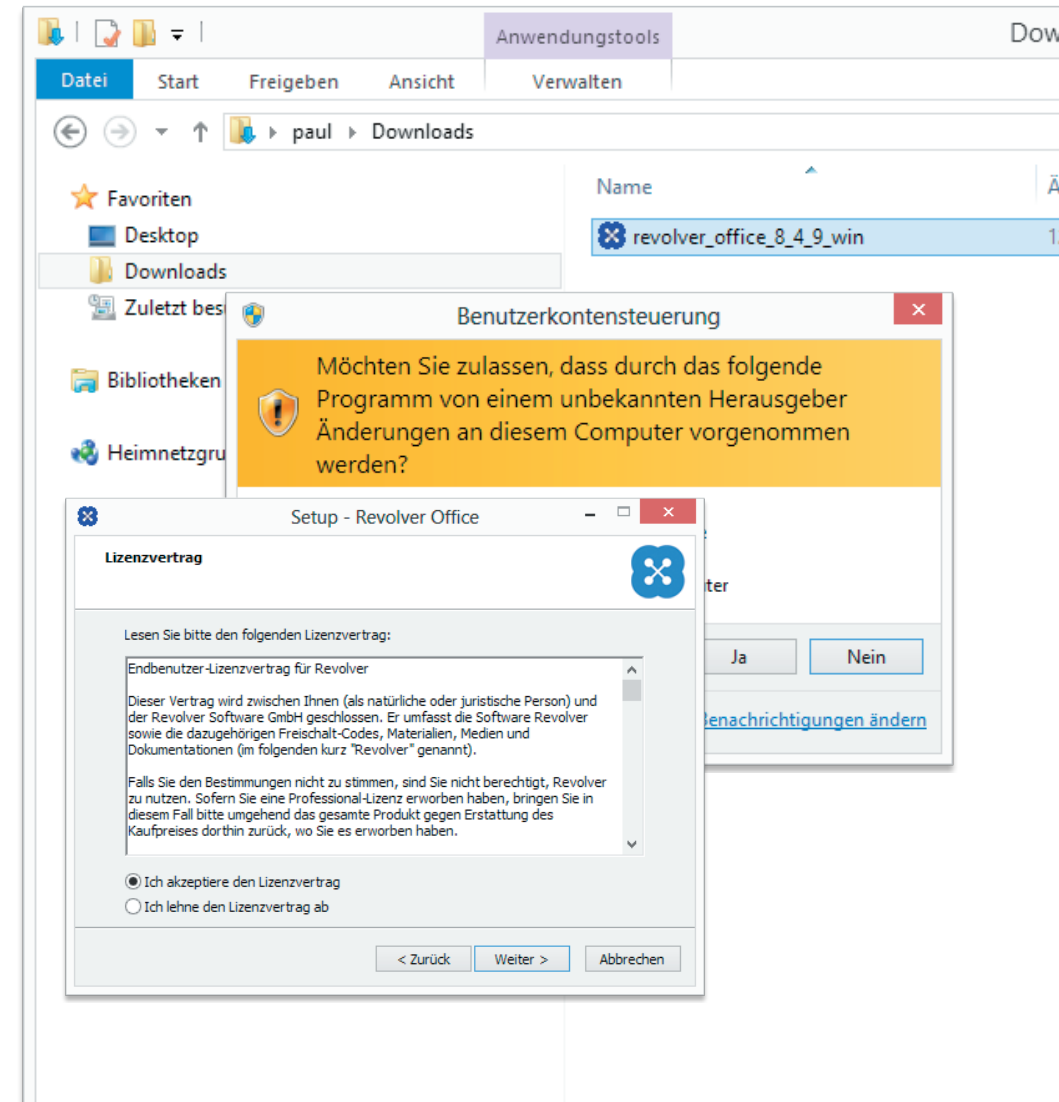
Anwendungstools

Dow

Datei Start Freigeben Ansicht Verwalten

paul ▸ Downloads

Favoriten
Desktop
Downloads
Zuletzt bes

Bibliotheken

Heimnetzgru

Name

Ä

revolver_office_8_4_9_win

1.

Benutzerkontensteuerung

Möchten Sie zulassen, dass durch das folgende Programm von einem unbekannten Herausgeber Änderungen an diesem Computer vorgenommen werden?

ter

Ja

Nein

Benachrichtigungen ändern

Setup - Revolver Office

Lizenzvertrag

Lesen Sie bitte den folgenden Lizenzvertrag:

Endbenutzer-Lizenzvertrag für Revolver

Dieser Vertrag wird zwischen Ihnen (als natürliche oder juristische Person) und der Revolver Software GmbH geschlossen. Er umfasst die Software Revolver sowie die dazugehörigen Freischalt-Codes, Materialien, Medien und Dokumentationen (im folgenden kurz "Revolver" genannt).

Falls Sie den Bestimmungen nicht zu stimmen, sind Sie nicht berechtigt, Revolver zu nutzen. Sofern Sie eine Professional-Lizenz erworben haben, bringen Sie in diesem Fall bitte umgehend das gesamte Produkt gegen Erstattung des Kaufpreises dorthin zurück, wo Sie es erworben haben.

Ich akzeptiere den Lizenzvertrag
Ich lehne den Lizenzvertrag ab

< Zurück
Weiter >
Abbrechen